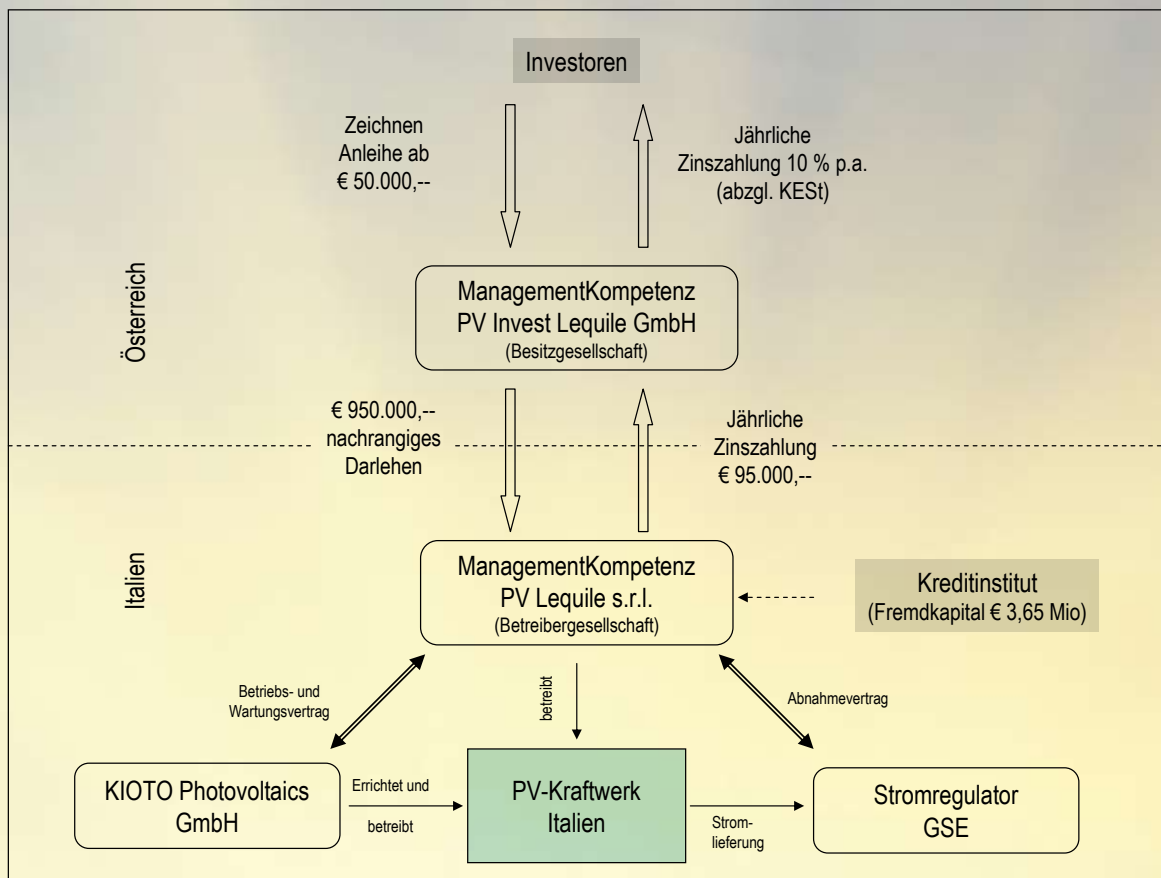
Investoren

Zeichnen Anleihe ab € 50.000,--

Jährliche Zinszahlung 10 % p.a. (abzgl. KESt)

Österreich

ManagementKompetenz
PV Invest Lequile GmbH
(Besitzgesellschaft)

€ 950.000,-- nachrangiges Darlehen

Jährliche Zinszahlung € 95.000,--

Italien

ManagementKompetenz
PV Lequile s.r.l.
(Betreibergesellschaft)

Kreditinstitut
(Fremdkapital € 3,65 Mio)

Betriebs- und Wartungsvertrag

betreibt

Abnahmevertrag

KIOTO Photovoltaics GmbH

Errichtet und betreibt

PV-Kraftwerk Italien

Stromlieferung

Stromregulator GSE